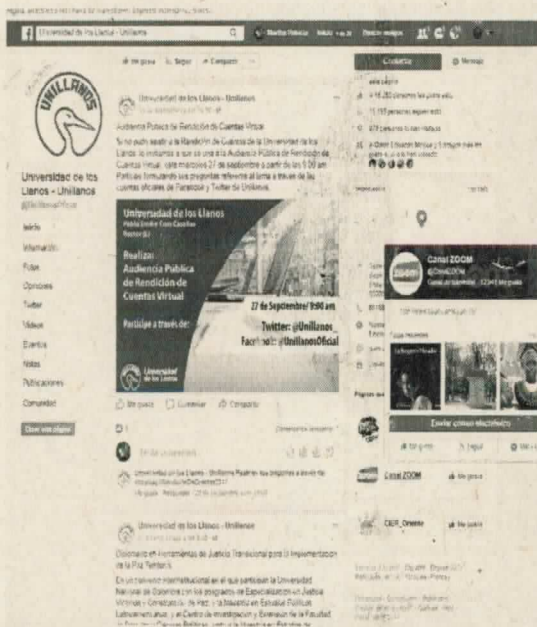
Universidad de los Llanos - Unillanos

UNILLANOS

Universidad de los Llanos - Unillanos
@UnillanosOficial

Inicio
Información
Fotos
Opiniones
Twitter
Videos
Eventos
Notas
Publicaciones
Comunidad

Crear una página

Me gusta   Seguir   Compartir

Universidad de los Llanos - Unillanos

Audiencia Pública de Rendición de Cuentas Virtual

Si no pudo asistir a la Rendición de Cuentas de la Universidad de los Llanos, lo invitamos a que se una a la Audiencia Pública de Rendición de Cuentas Virtual, este miércoles 27 de septiembre a partir de las 9:00 am. Participe formulando sus preguntas referente al tema a través de las cuentas oficiales de Facebook y Twitter de Unillanos.

Universidad de los Llanos
Pablo Emilio Cruz Casallas
Rector(a)

Realiza:
Audiencia Pública de Rendición de Cuentas Virtual

27 de Septiembre/ 9:00 am

Participe a través de:

Twitter: @Unillanos_
Facebook: @UnillanosOficial

Universidad de los Llanos

Me gusta   Comentar   Compartir

Universidad de los Llanos - Unillanos

Diplomado en Herramientas de Justicia Transicional para la Implementación de la Paz Territorial

En un convenio interinstitucional en el que participan la Universidad Nacional de Colombia con los posgrados de Especialización en Justicia Víctimas y Construcción de Paz, y la Maestría en Estudios Políticos Latinoamericanos, y el Centro de Investigación y Extensión de la Facultad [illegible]

Contactar   Mensaje

Canal ZOOM
@CanalZOOM
Canal universitario · 32.941 me gusta

Enviar correo electrónico

Me gusta   Seguir

Canal ZOOM   Me gusta

CUR_Oriente   Me gusta

Páginas que le gustan